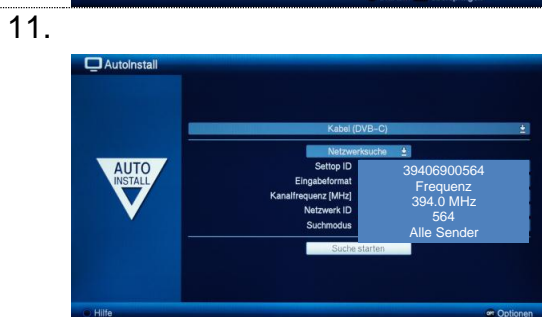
11.

AutoInstall

Kabel (DVB-C)

Netzwerksuche

AUTO INSTALL

Settop ID
Eingabeformat
Kanalfrequenz [MHz]
Netzwerk ID
Suchmodus

39406900564
Frequenz
394.0 MHz
564
Alle Sender

Suche starten

Hilfe

Optionen